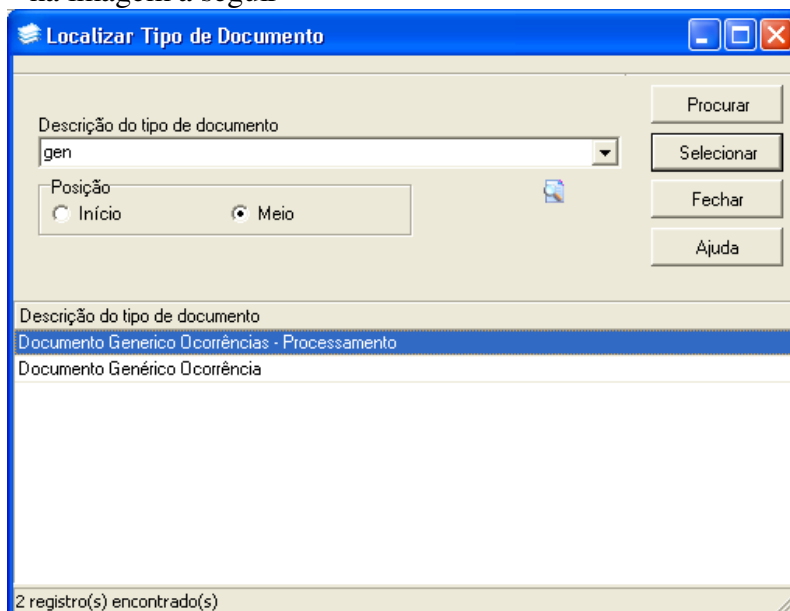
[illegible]

Localizar Tipo de Documento

Procurar

Descrição do tipo de documento

gen

Selecionar

Posição

Início

Meio

Fechar

Ajuda

Descrição do tipo de documento

Documento Generico Ocorrências - Processamento

Documento Genérico Ocorrência

2 registro(s) encontrado(s)